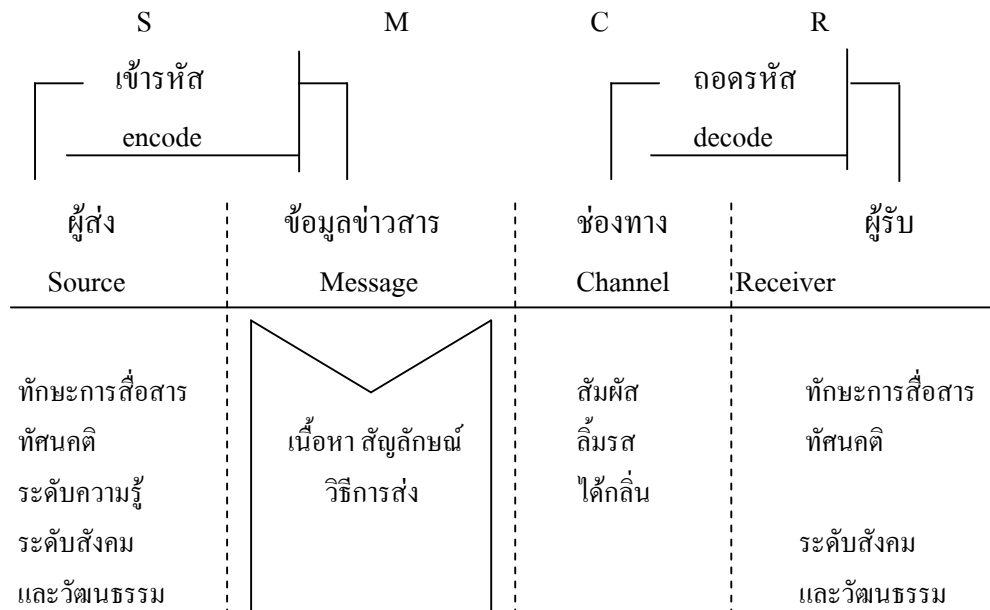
S M C R

เข้ารหัส

encode

ถอดรหัส

decode

ผู้ส่ง

Source

ทักษะการสื่อสาร
ทัศนคติ
ระดับความรู้
ระดับสังคม
และวัฒนธรรม

ข้อมูลข่าวสาร

Message

เนื้อหา สัญลักษณ์
วิธีการส่ง

ช่องทาง

Channel

สัมผัส
ลิ้มรส
ได้กลิ่น

ผู้รับ

Receiver

ทักษะการสื่อสาร
ทัศนคติ

ระดับสังคม
และวัฒนธรรม